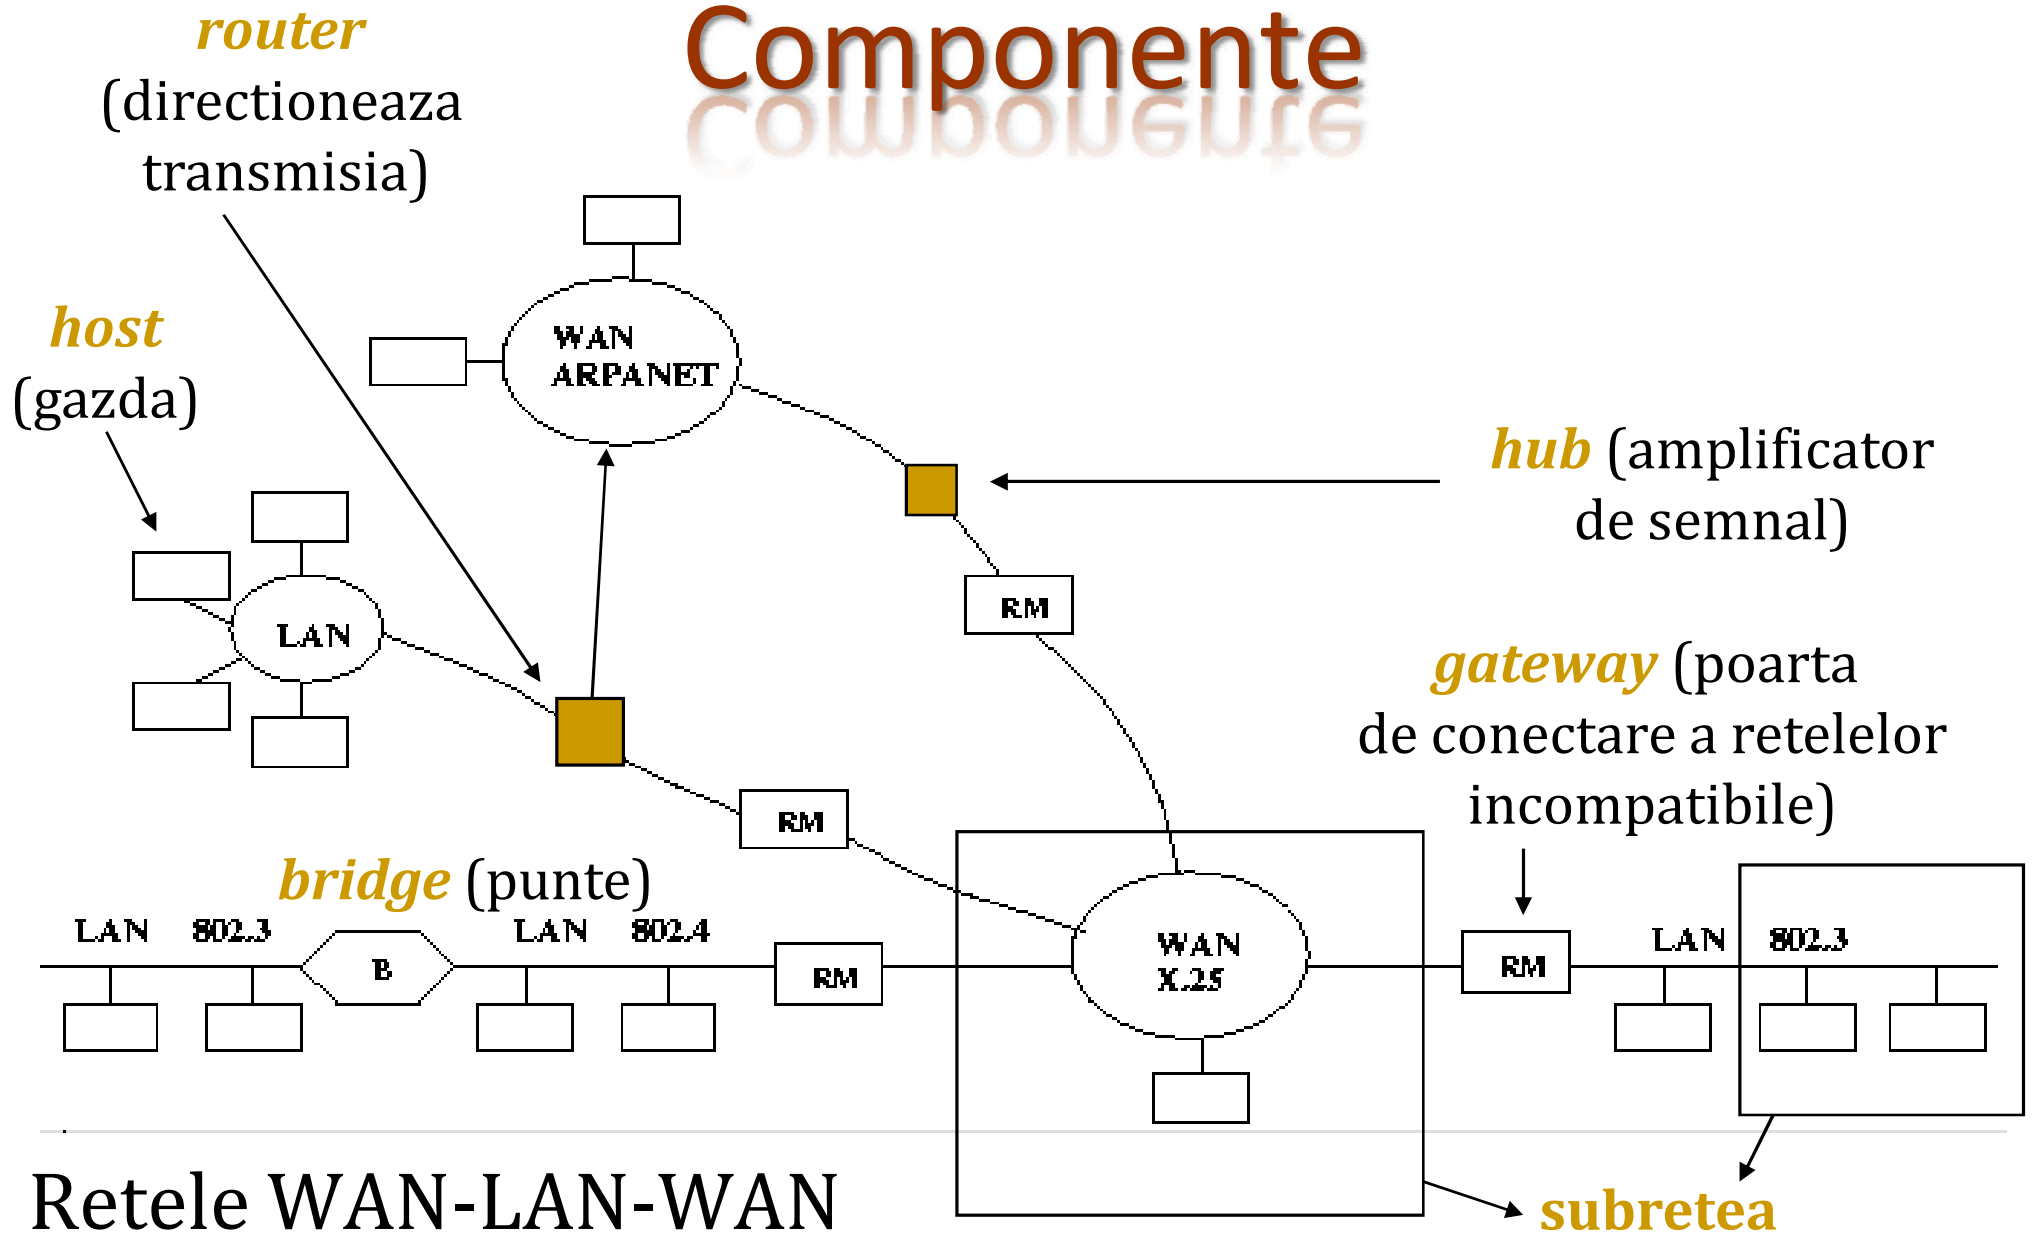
Componente

router (directioneaza transmisia)

host (gazda)

WAN ARPANET

hub (amplificator de semnal)

LAN

RM

gateway (poarta de conectare a retelelor incompatibile)

RM

bridge (punte)

LAN 802.3

B

LAN 802.4

RM

WAN X.25

RM

LAN 802.3

Retele WAN-LAN-WAN

subretea